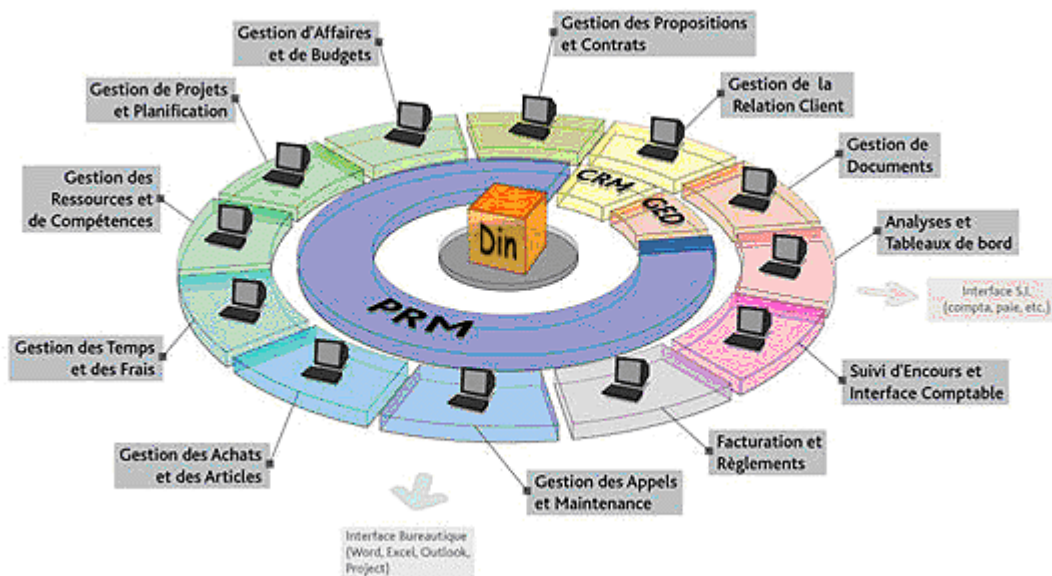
Gestion d'Affaires et de Budgets

Gestion des Propositions et Contrats

Gestion de Projets et Planification

Gestion de la Relation Client

Gestion de Documents

Gestion des Ressources et de Compétences

CRM

GED

Din

Analyses et Tableaux de bord

Interface S.I. (compta, paie, etc.)

PRM

Gestion des Temps et des Frais

Suivi d'Encours et Interface Comptable

Facturation et Règlements

Gestion des Achats et des Articles

Gestion des Appels et Maintenance

Interface Bureautique (Word, Excel, Outlook, Project)